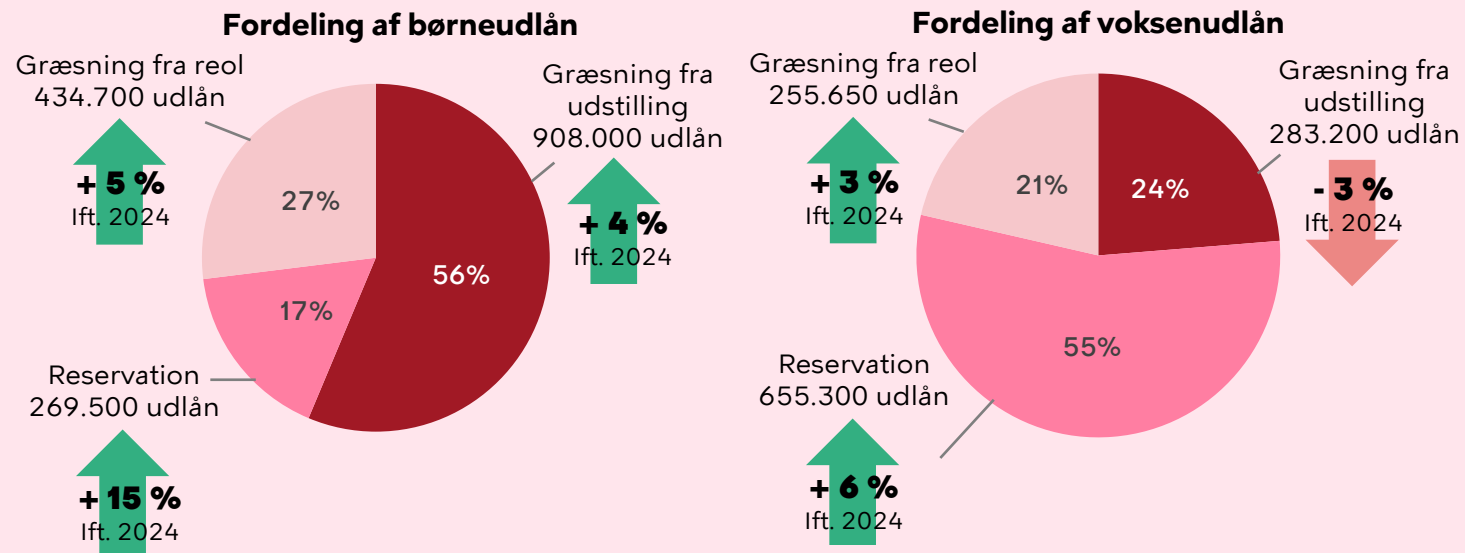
Fordeling af børneudlån

Græsning fra reol
434.700 udlån

+ 5 %
Ift. 2024

27%

Græsning fra udstilling
908.000 udlån

+ 4 %
Ift. 2024

56%

17%

Reservation
269.500 udlån

+ 15 %
Ift. 2024

Fordeling af voksenudlån

Græsning fra reol
255.650 udlån

+ 3 %
Ift. 2024

21%

24%

Græsning fra udstilling
283.200 udlån

- 3 %
Ift. 2024

55%

Reservation
655.300 udlån

+ 6 %
Ift. 2024